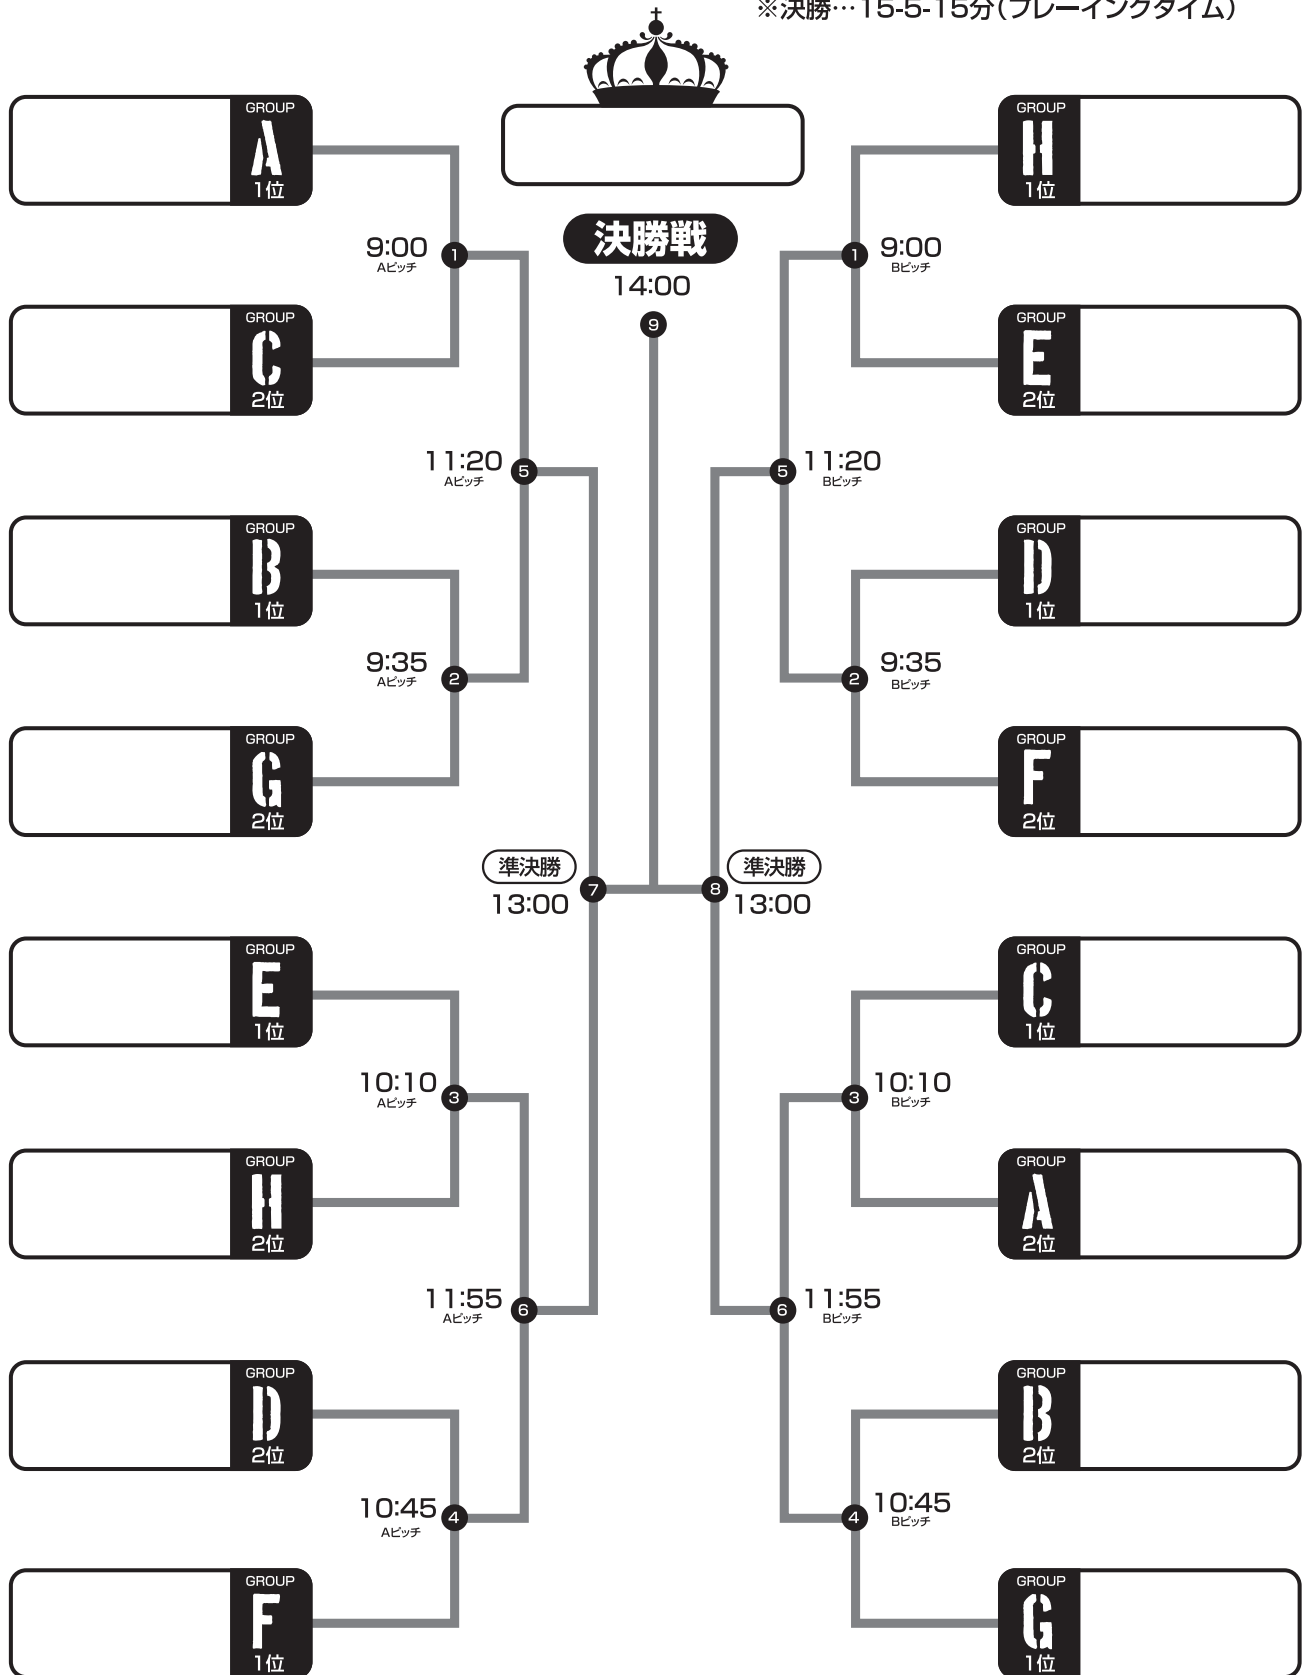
※決勝…15-5-15分(プレーイングタイム)

GROUP A 1位

9:00 Aピッチ 1

GROUP C 2位

11:20 Aピッチ 5

GROUP B 1位

9:35 Aピッチ 2

GROUP G 2位

準決勝 13:00 7

GROUP E 1位

10:10 Aピッチ 3

GROUP H 2位

11:55 Aピッチ 6

GROUP D 2位

10:45 Aピッチ 4

GROUP F 1位

決勝戦
14:00
9

GROUP H 1位

1 9:00 Bピッチ

GROUP E 2位

5 11:20 Bピッチ

GROUP D 1位

2 9:35 Bピッチ

GROUP F 2位

8 準決勝 13:00

GROUP C 1位

3 10:10 Bピッチ

GROUP A 2位

6 11:55 Bピッチ

GROUP B 2位

4 10:45 Bピッチ

GROUP G 1位